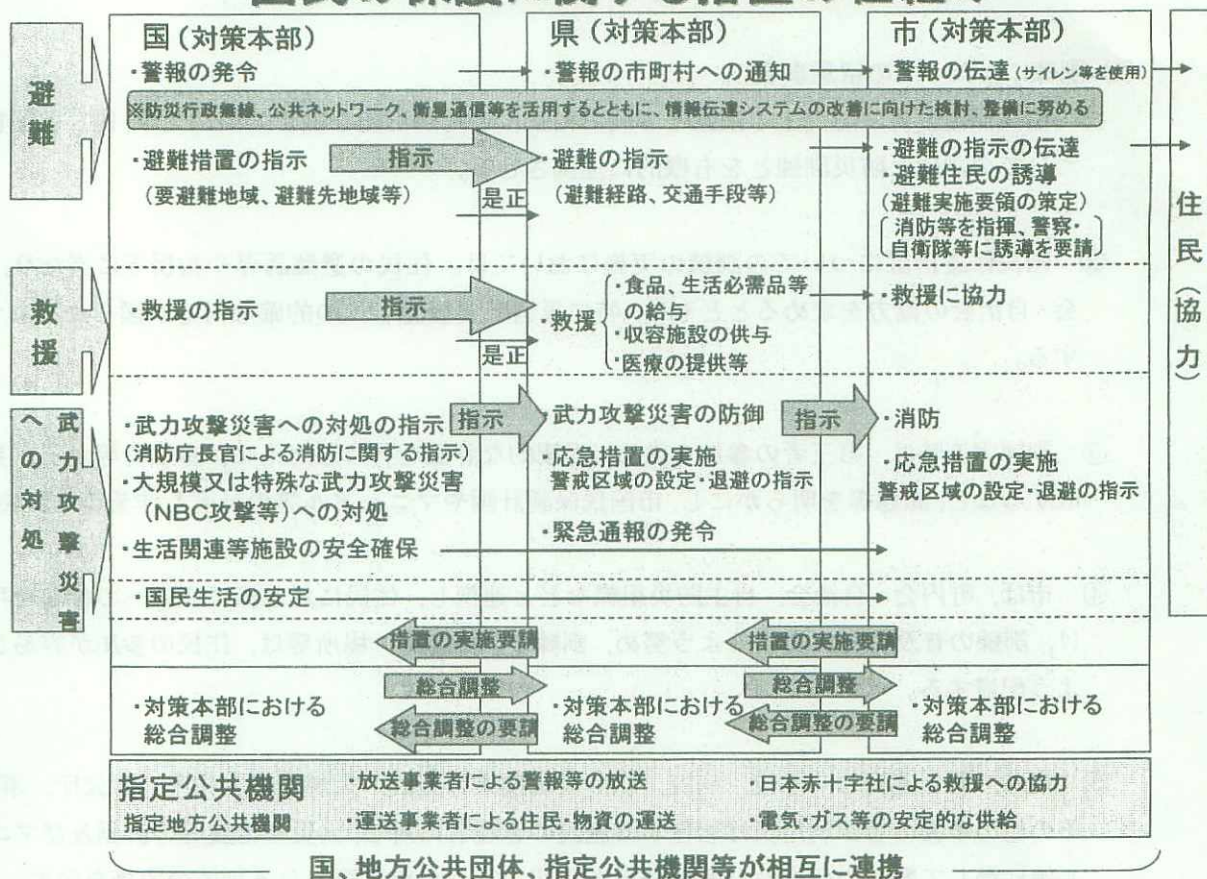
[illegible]

避難

救援

武力攻撃災害への対処

国（対策本部）

・警報の発令

県（対策本部）

・警報の市町村への通知

市（対策本部）

・警報の伝達（サイレン等を使用）

※防災行政無線、公共ネットワーク、衛星通信等を活用するとともに、情報伝達システムの改善に向けた検討、整備に努める

・避難措置の指示（要避難地域、避難先地域等）

指示

是正

・避難の指示（避難経路、交通手段等）

・避難の指示の伝達
・避難住民の誘導
（避難実施要領の策定）
［消防等を指揮、警察・自衛隊等に誘導を要請］

・救援の指示

指示

是正

・救援
・食品、生活必需品等の給与
・収容施設の供与
・医療の提供等

・救援に協力

・武力攻撃災害への対処の指示（消防庁長官による消防に関する指示）

指示

・武力攻撃災害の防御

指示

・消防

・大規模又は特殊な武力攻撃災害（NBC攻撃等）への対処

・応急措置の実施
警戒区域の設定・退避の指示

・応急措置の実施
警戒区域の設定・退避の指示

・緊急通報の発令

・生活関連等施設の安全確保

・国民生活の安定

措置の実施要請

措置の実施要請

・対策本部における総合調整

総合調整

総合調整の要請

・対策本部における総合調整

総合調整

総合調整の要請

・対策本部における総合調整

住民（協力）

指定公共機関
指定地方公共機関

・放送事業者による警報等の放送
・運送事業者による住民・物資の運送

・日本赤十字社による救援への協力
・電気・ガス等の安定的な供給

国、地方公共団体、指定公共機関等が相互に連携